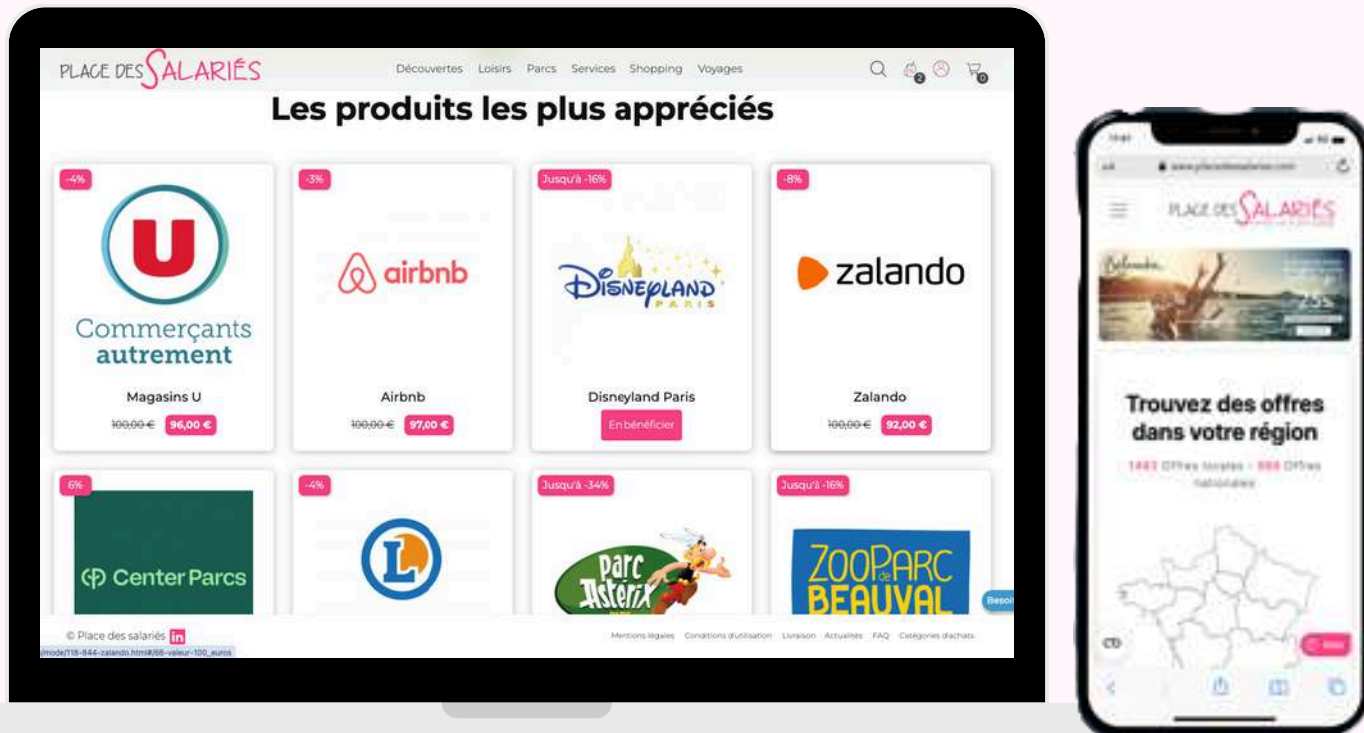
PLACE DES SALARIÉS

Découvertes Loisirs Parcs Services Shopping Voyages

2 0

Les produits les plus appréciés

-4%

U

Commerçants autrement

Magasins U

100,00 € 96,00 €

-3%

airbnb

Airbnb

100,00 € 97,00 €

Jusqu'à -16%

DISNEYLAND PARIS

Disneyland Paris

En bénéficier

-8%

zalando

Zalando

100,00 € 92,00 €

6%

Center Parcs

-4%

L

Jusqu'à -34%

Parc Astérix

Jusqu'à -16%

ZOOPARC de BEAUVAL

Besoi

© Place des salariés in

Mentions légales Conditions d'utilisation Livraison Actualités FAQ Catégories d'achats

/mode/118-844-zalando.html#/66-valeur-100_euros

PLACE DES SALARIÉS

Trouvez des offres dans votre région

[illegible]